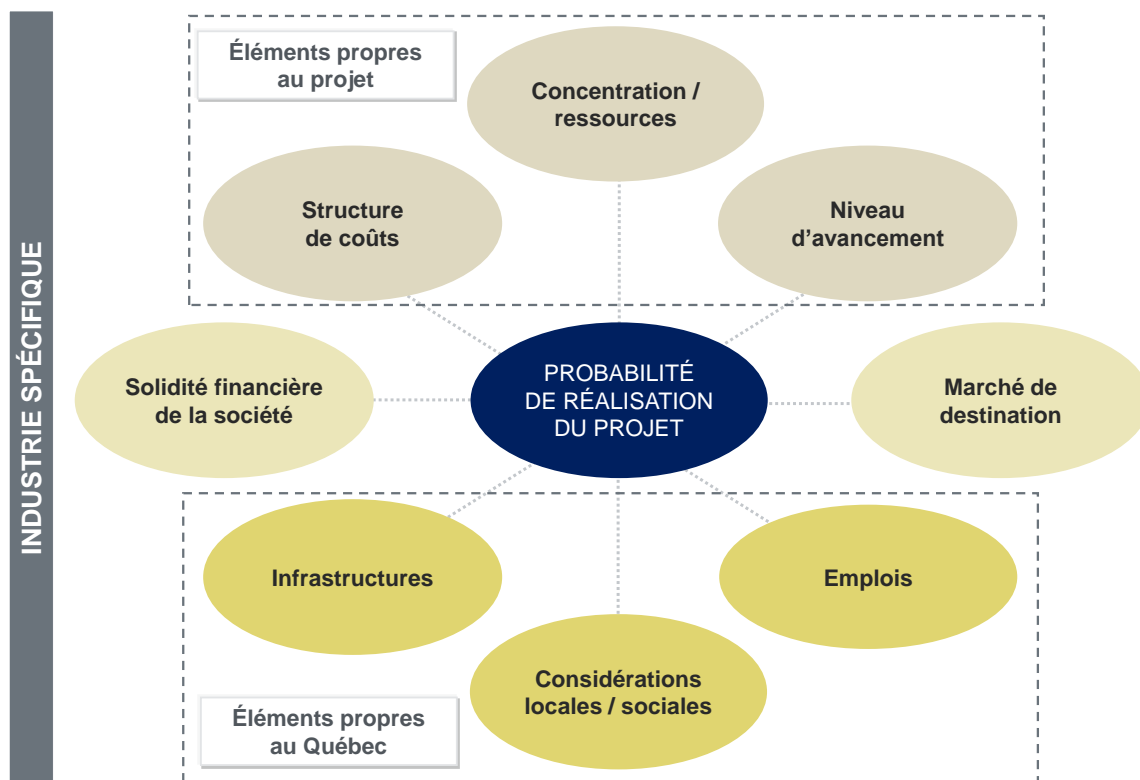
INDUSTRIE SPÉCIFIQUE

Éléments propres au projet

Concentration / ressources

Structure de coûts

Niveau d'avancement

Solidité financière de la société

PROBABILITÉ DE RÉALISATION DU PROJET

Marché de destination

Infrastructures

Emplois

Considérations locales / sociales

Éléments propres au Québec